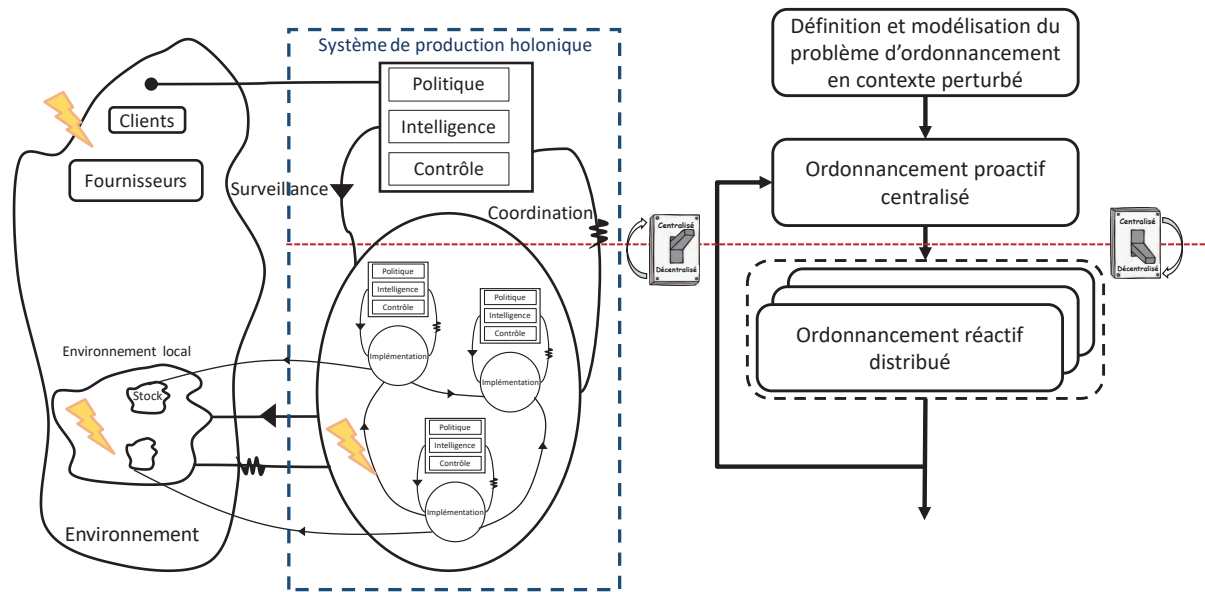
Système de production holonique

Clients

Fournisseurs

Politique

Intelligence

Contrôle

Surveillance

Coordination

Centralisé

Décentralisé

Politique

Intelligence

Contrôle

Implémentation

Politique

Intelligence

Contrôle

Implémentation

Politique

Intelligence

Contrôle

Implémentation

Environnement local

Stock

Environnement

Définition et modélisation du problème d'ordonnancement en contexte perturbé

Ordonnancement proactif centralisé

Centralisé

Décentralisé

Ordonnancement réactif distribué